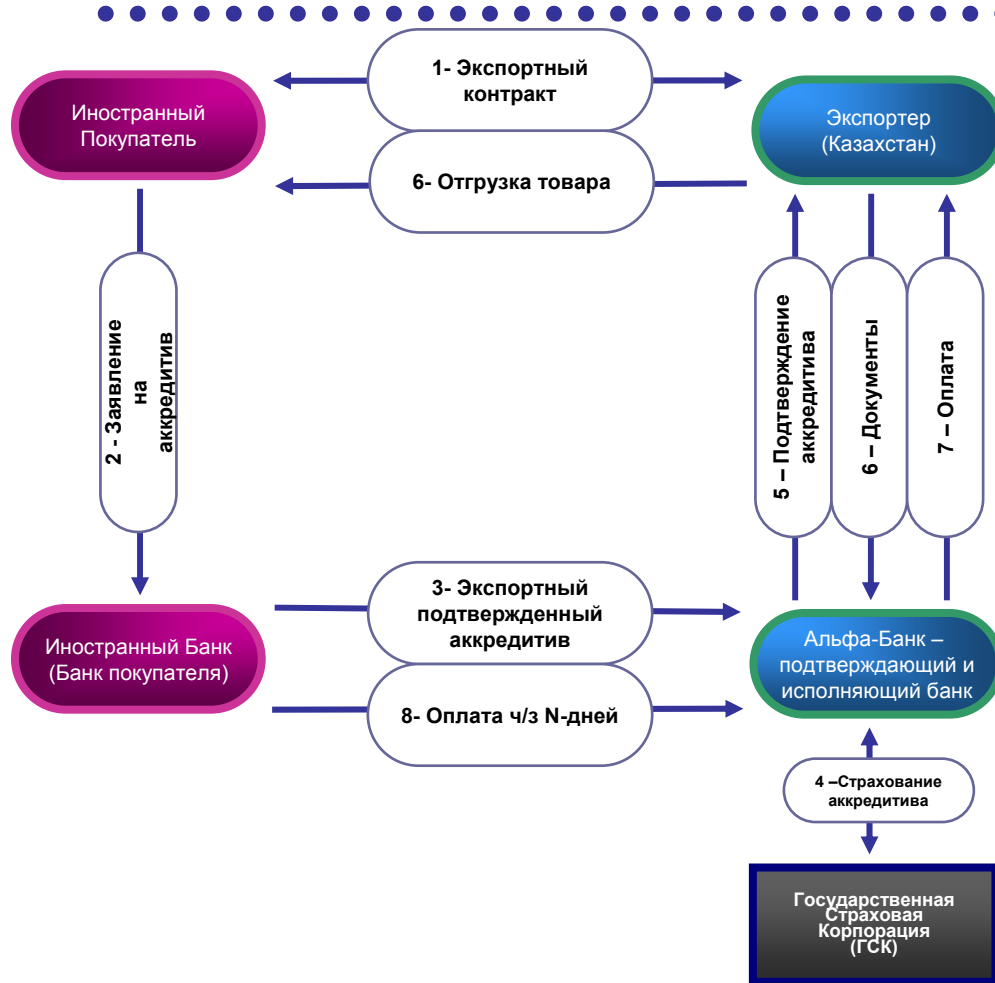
Иностранный Покупатель

1- Экспортный контракт

Экспортер (Казахстан)

6- Отгрузка товара

2 - Заявление на аккредитив

5 – Подтверждение аккредитива

6 – Документы

7 – Оплата

Иностранный Банк (Банк покупателя)

3- Экспортный подтвержденный аккредитив

8- Оплата ч/з N-дней

Альфа-Банк – подтверждающий и исполняющий банк

4 –Страхование аккредитива

Государственная Страховая Корпорация (ГСК)